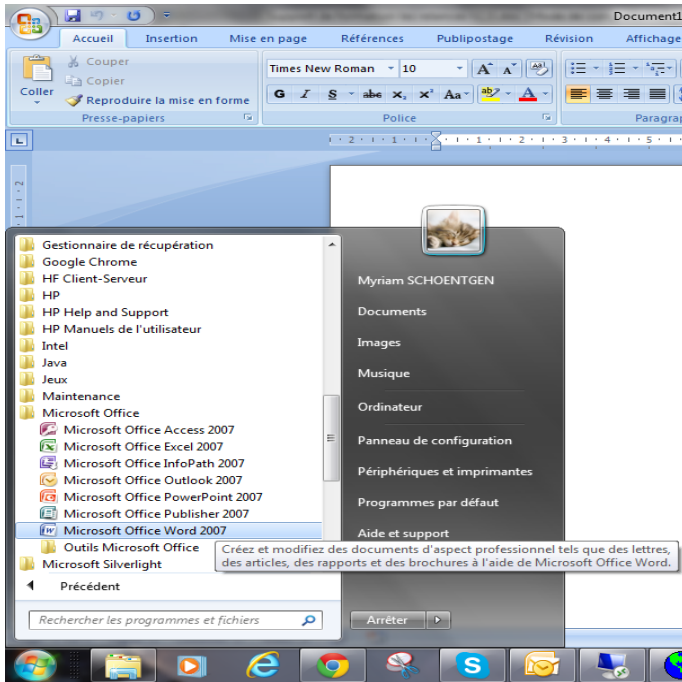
Document1

Accueil Insertion Mise en page Références Publipostage Révision Affichage

Couper
Copier
Coller
Reproduire la mise en forme
Presse-papiers

Times New Roman 10
G I S abe x₂ x² Aa A
Police

Paragrap

Gestionnaire de récupération
Google Chrome
HF Client-Serveur
HP
HP Help and Support
HP Manuels de l'utilisateur
Intel
Java
Jeux
Maintenance
Microsoft Office
Microsoft Office Access 2007
Microsoft Office Excel 2007
Microsoft Office InfoPath 2007
Microsoft Office Outlook 2007
Microsoft Office PowerPoint 2007
Microsoft Office Publisher 2007
Microsoft Office Word 2007
Outils Microsoft Office
Microsoft Silverlight

Précédent

Rechercher les programmes et fichiers

Myriam SCHOENTGEN
Documents
Images
Musique
Ordinateur
Panneau de configuration
Périphériques et imprimantes
Programmes par défaut
Aide et support

Créez et modifiez des documents d'aspect professionnel tels que des lettres, des articles, des rapports et des brochures à l'aide de Microsoft Office Word.

Arrêter